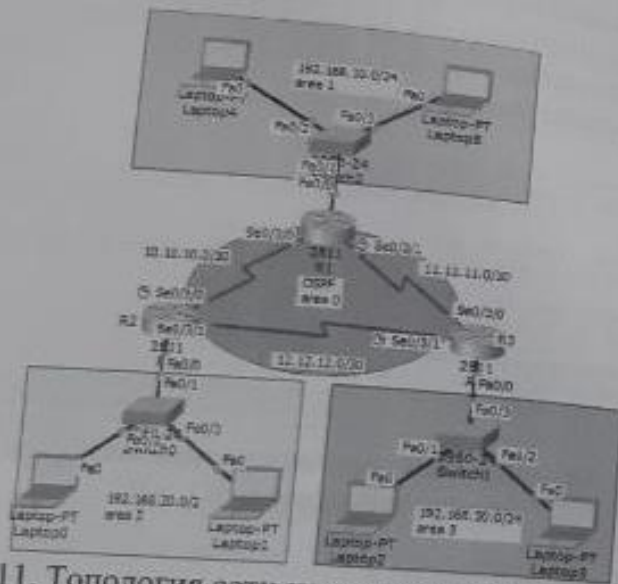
Fa0
Laptop-PT
Laptop4
192.168.10.0/24
area 1
Fa0
Laptop-PT
Laptop5
Fa0/2
Fa0/1
Fa0/3
Fa0/0
Se0/0/0
10.10.10.0/30
Se0/0/1
11.11.11.0/30
OSPF
area 0
Se0/0/0
R2
Se0/3/1
12.12.12.0/30
Se0/3/1
Se0/2/0
R3
Fa0/0
Fa0/1
Fa0/0
Fa0/1
Fa0/2
Fa0
Fa0
Laptop-PT
Laptop0
192.168.20.0/24
area 2
Laptop-PT
Laptop1
Fa0/3
Fa0/1
Fa0/2
Switch
Fa0
Fa0
192.168.30.0/24
area 3
Laptop-PT
Laptop2
Laptop-PT
Laptop3
11. Топология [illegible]